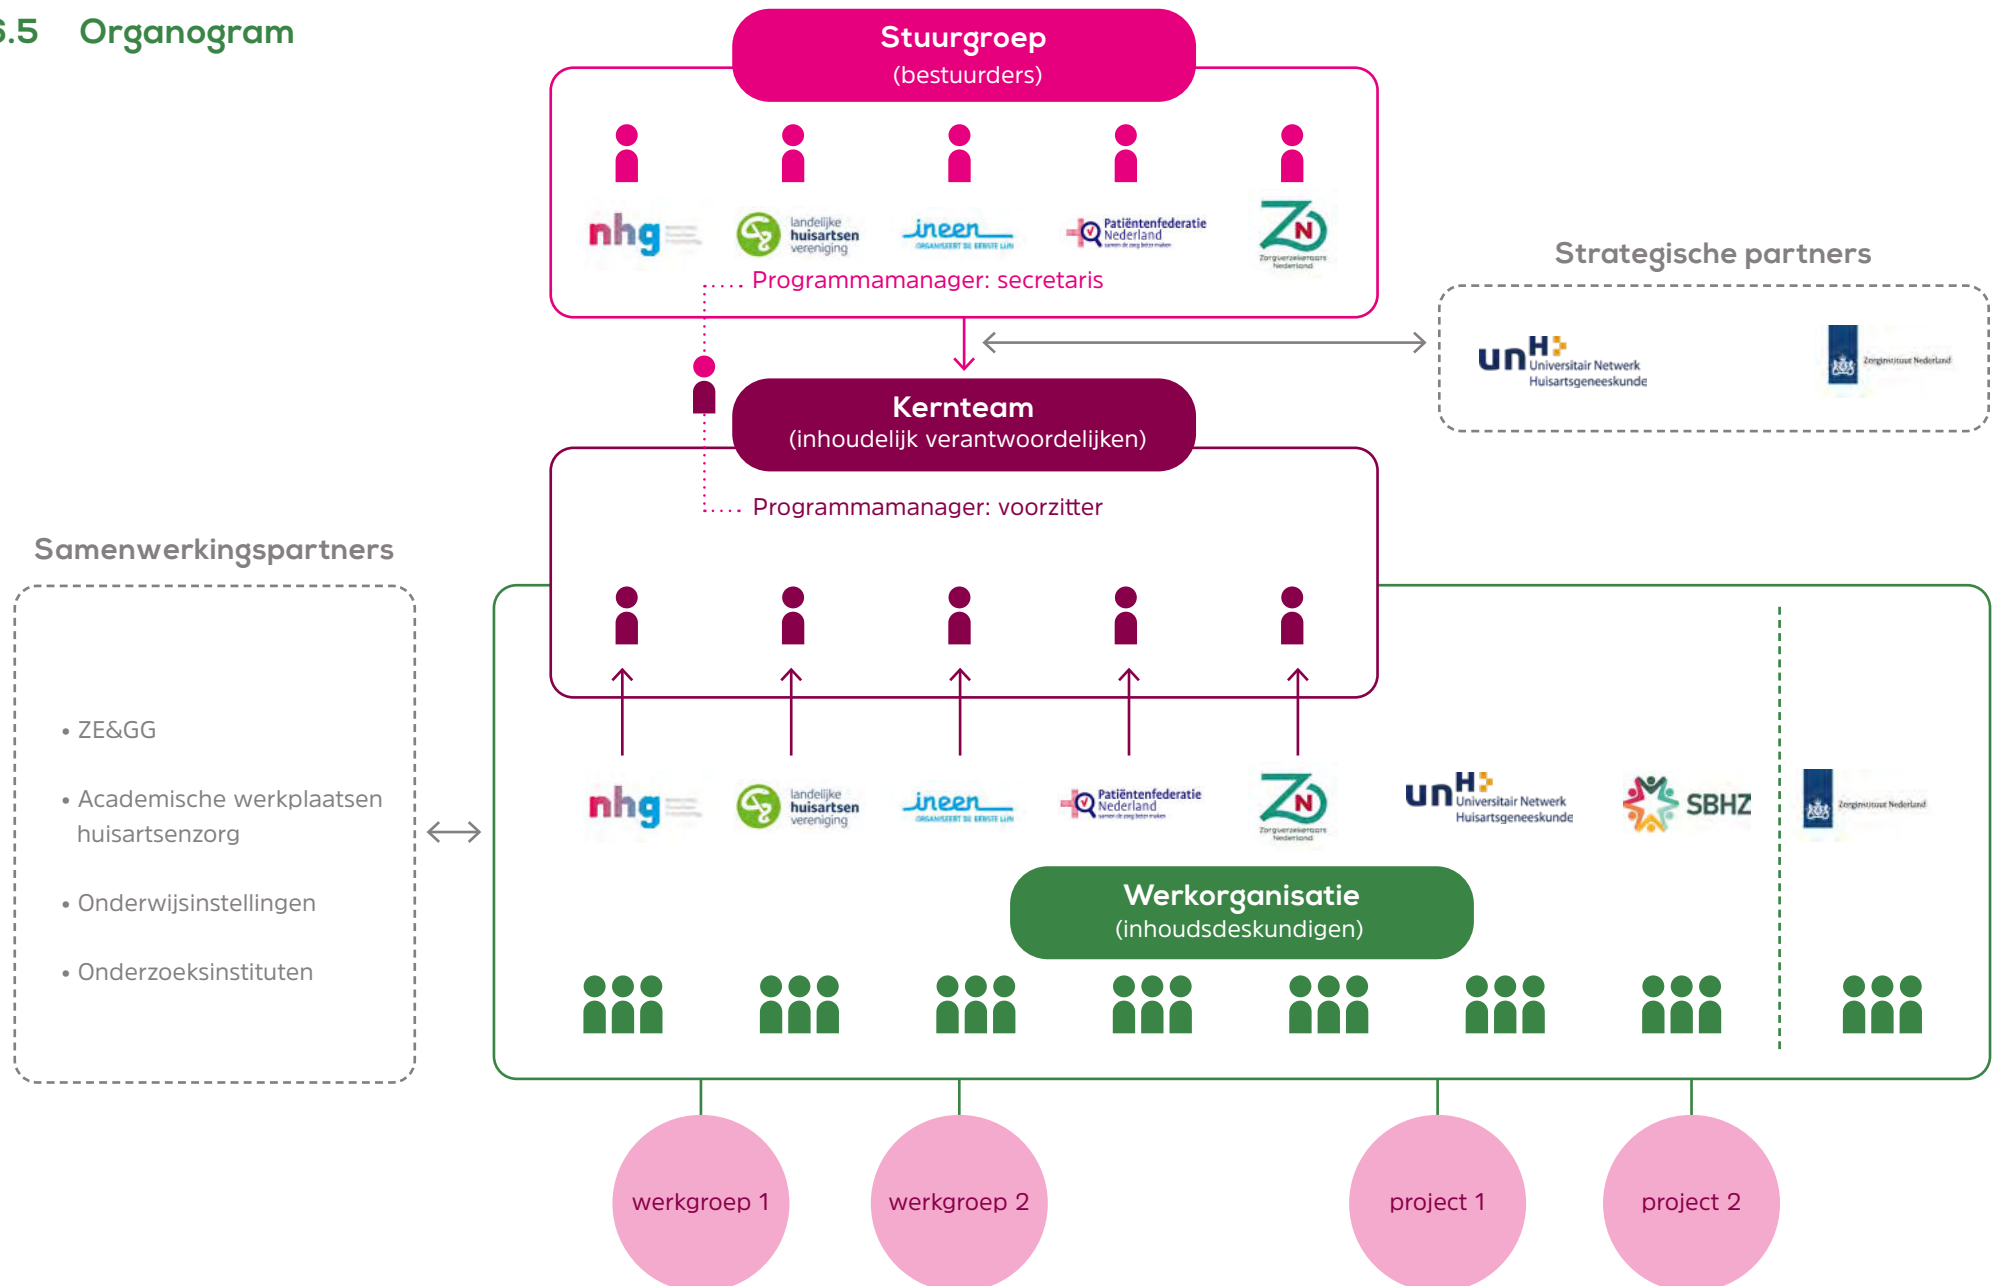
.5 Organogram

Stuurgroep
(bestuurders)

nhg

landelijke huisartsen vereniging

ineen
ORGANISEERT DE EERSTE LIJN

Patiëntenfederatie Nederland

ZN
Zorgverzekeraars Nederland

Programmamanager: secretaris

Strategische partners

unH Universitair Netwerk Huisartsgeneeskunde

Zorginstituut Nederland

Kernteam
(inhoudelijk verantwoordelijken)

Programmamanager: voorzitter

Samenwerkingspartners

• ZE&GG

• Academische werkplaatsen huisartsenzorg

• Onderwijsinstellingen

• Onderzoeksinstituten

nhg

landelijke huisartsen vereniging

ineen
ORGANISEERT DE EERSTE LIJN

Patiëntenfederatie Nederland

ZN
Zorgverzekeraars Nederland

unH Universitair Netwerk Huisartsgeneeskunde

SBHZ

Zorginstituut Nederland

Werkorganisatie
(inhoudsdeskundigen)

werkgroep 1

werkgroep 2

project 1

project 2